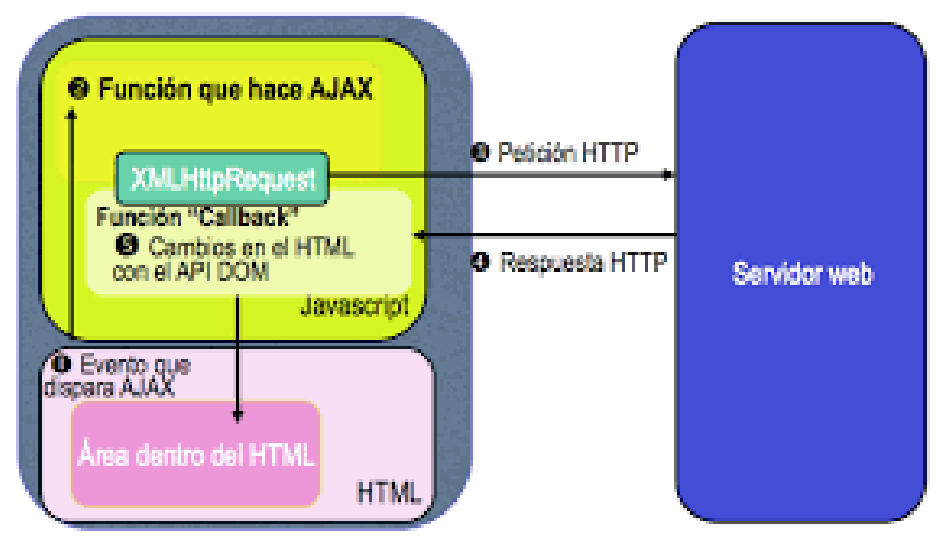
❷ Función que hace AJAX

XMLHttpRequest

Función "Callback"

❺ Cambios en el HTML con el API DOM

Javascript

❸ Petición HTTP

❹ Respuesta HTTP

Servidor web

❶ Evento que dispara AJAX

Área dentro del HTML

HTML